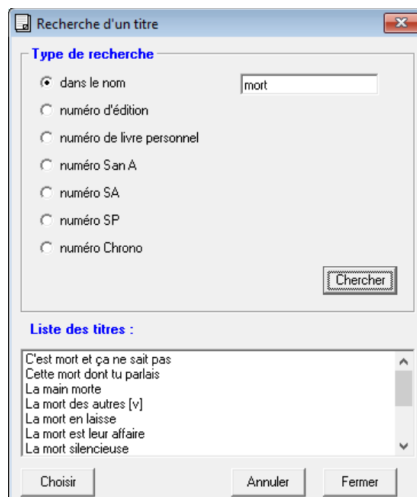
Recherche d'un titre

Type de recherche

dans le nom
mort

numéro d'édition

numéro de livre personnel

numéro San A

numéro SA

numéro SP

numéro Chrono

Chercher

Liste des titres :

C'est mort et ça ne sait pas
Cette mort dont tu parlais
La main morte
La mort des autres [v]
La mort en laisse
La mort est leur affaire
La mort silencieuse

Choisir

Annuler

Fermer